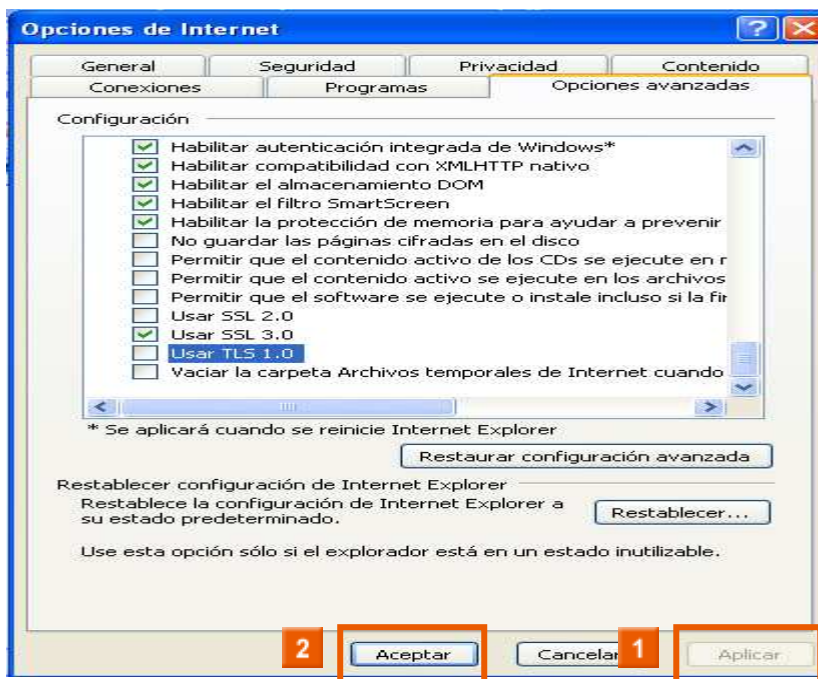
Opciones de Internet

General | Seguridad | Privacidad | Contenido
Conexiones | Programas | Opciones avanzadas

Configuración

Habilitar autenticación integrada de Windows*
Habilitar compatibilidad con XMLHTTP nativo
Habilitar el almacenamiento DOM
Habilitar el filtro SmartScreen
Habilitar la protección de memoria para ayudar a prevenir
No guardar las páginas cifradas en el disco
Permitir que el contenido activo de los CDs se ejecute en r
Permitir que el contenido activo se ejecute en los archivos
Permitir que el software se ejecute o instale incluso si la fir
Usar SSL 2.0
Usar SSL 3.0
Usar TLS 1.0
Vaciar la carpeta Archivos temporales de Internet cuando

* Se aplicará cuando se reinicie Internet Explorer

Restaurar configuración avanzada

Restablecer configuración de Internet Explorer
Restablece la configuración de Internet Explorer a su estado predeterminado.

Restablecer...

Use esta opción sólo si el explorador está en un estado inutilizable.

2 Aceptar Cancelar 1 Aplicar